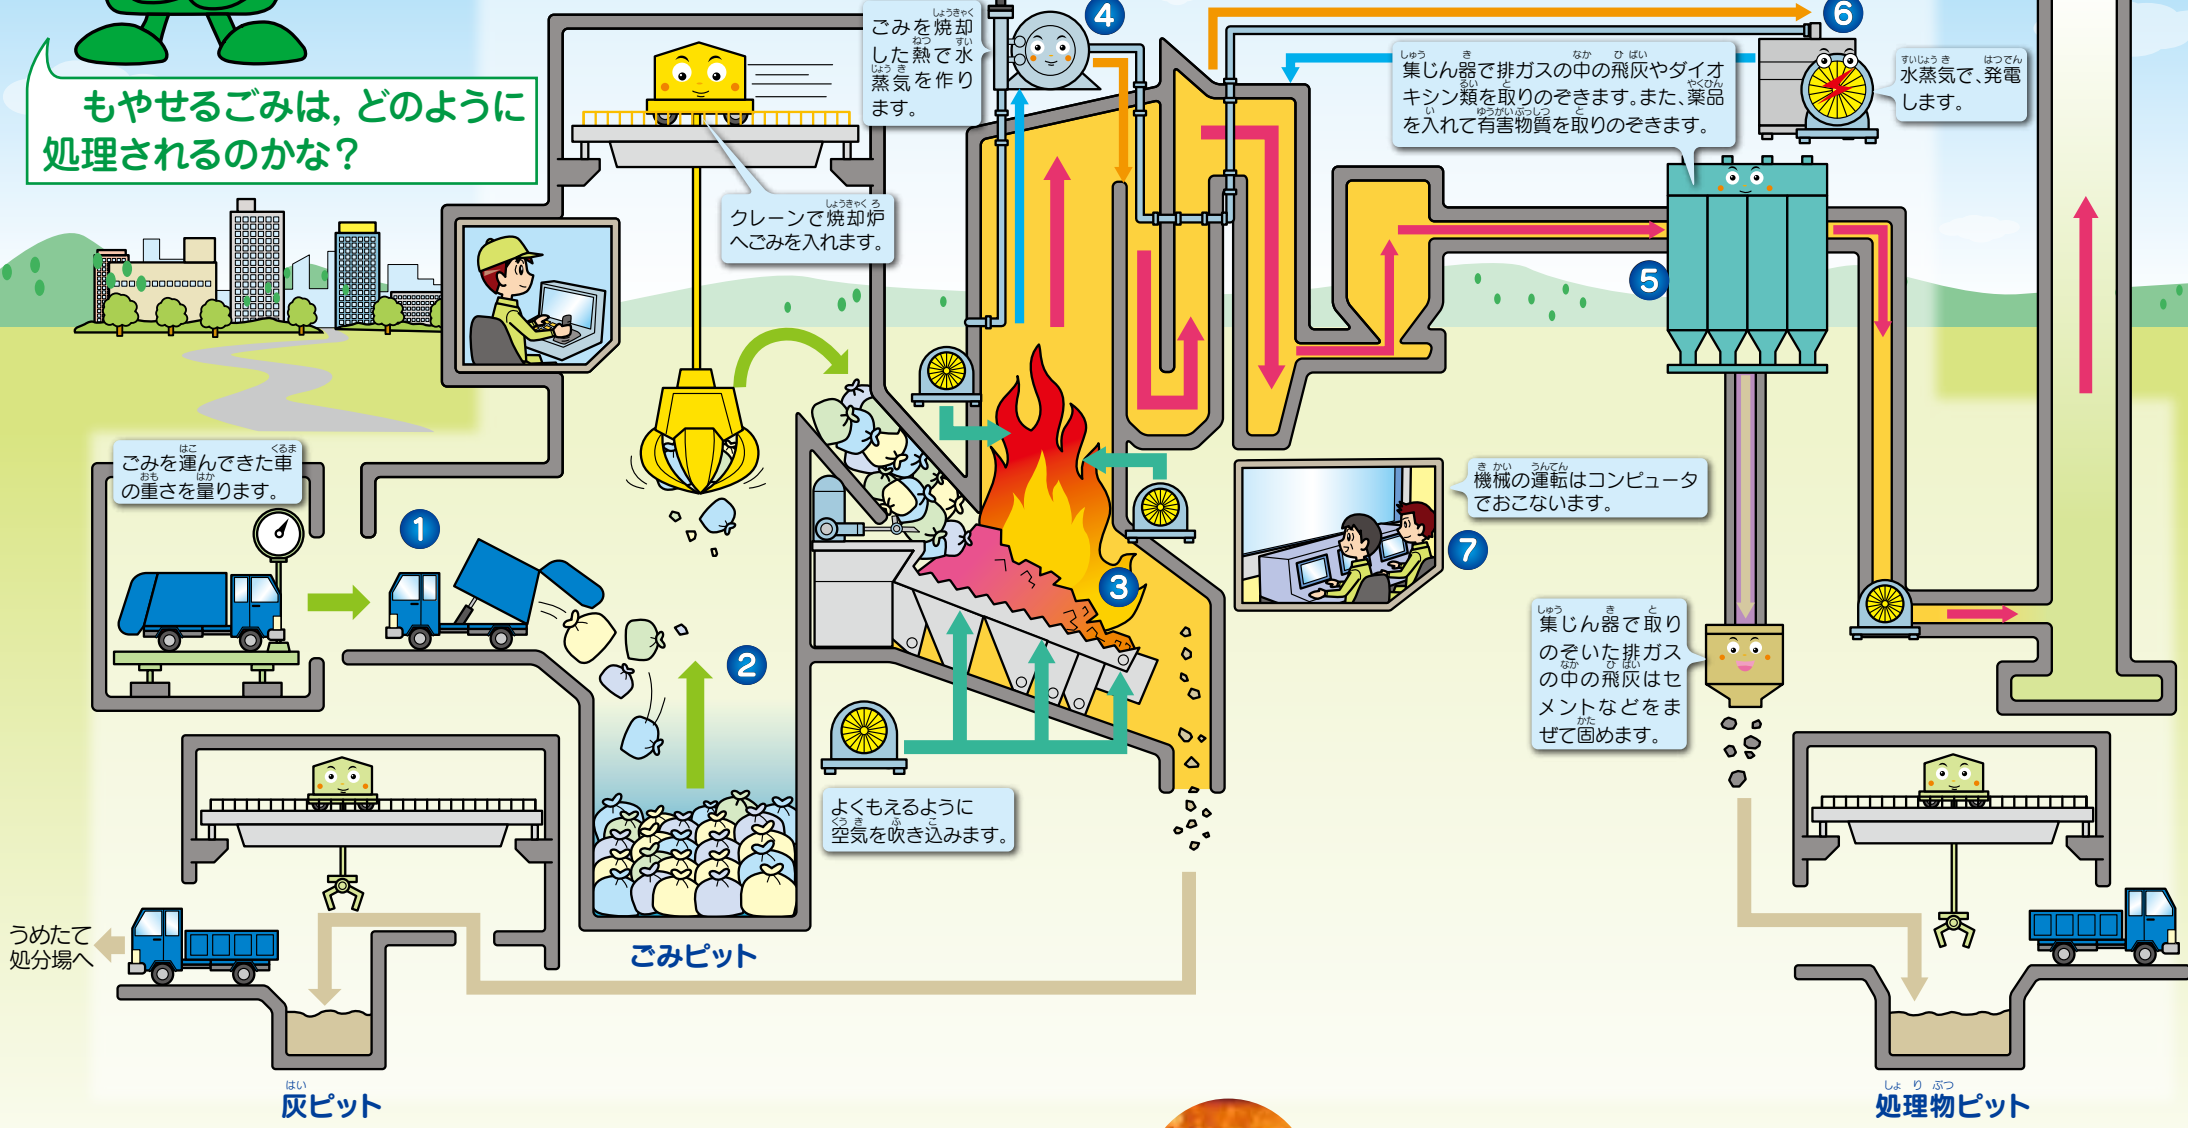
もやせるごみは，どのように処理されるのかな？

ごみを焼却した熱で水蒸気を作ります。

4

6

集じん器で排ガスの中の飛灰やダイオキシン類を取りのぞきます。また、薬品を入れて有害物質を取りのぞきます。

水蒸気で、発電します。

クレーンで焼却炉へごみを入れます。

5

ごみを運んできた車の重さを量ります。

1

機械の運転はコンピュータでおこないます。

3

7

2

集じん器で取りのぞいた排ガスの中の飛灰はセメントなどをまぜて固めます。

よくもえるように空気を吹き込みます。

うめたて処分場へ

ごみピット

灰ピット

処理物ピット